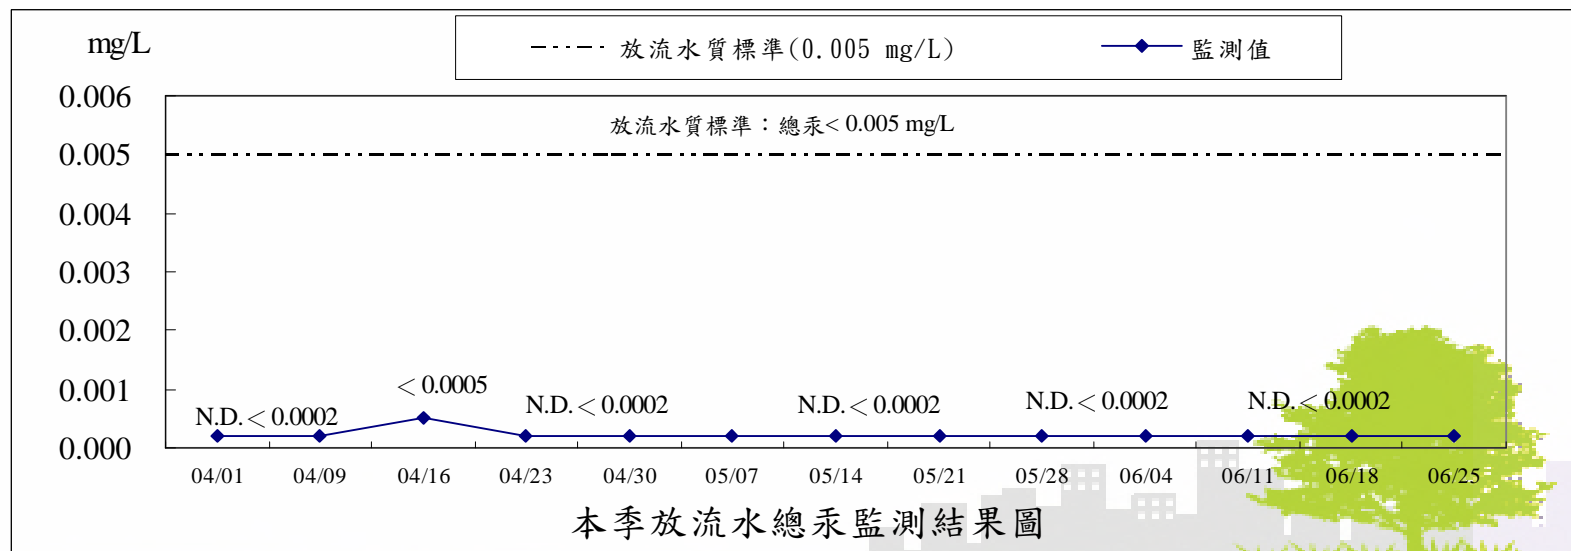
mg/L

放流水質標準(0.005 mg/L)

監測值

0.006
0.005
0.004
0.003
0.002
0.001
0.000

放流水質標準：總汞< 0.005 mg/L

N.D.＜0.0002

＜0.0005

N.D.＜0.0002

N.D.＜0.0002

N.D.＜0.0002

N.D.＜0.0002

04/01
04/09
04/16
04/23
04/30
05/07
05/14
05/21
05/28
06/04
06/11
06/18
06/25

本季放流水總汞監測結果圖